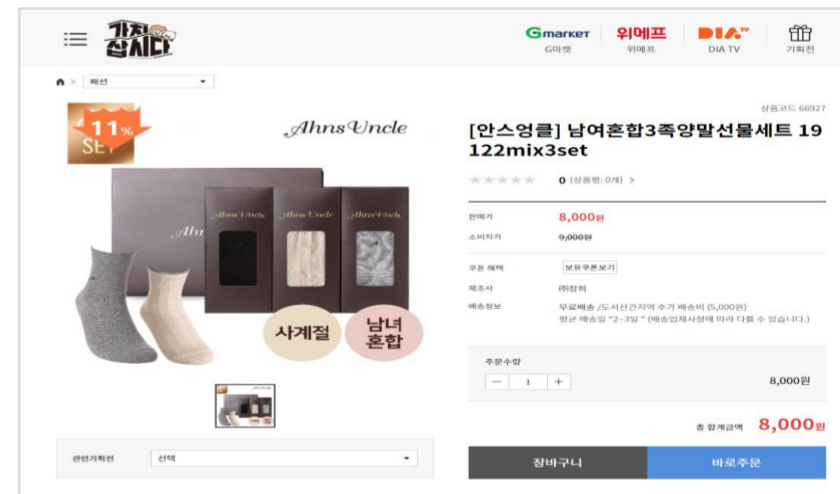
가치잡시다

Gmarket G마켓 위메프 위메프 DIA TV DIA TV 기획전

패션

11% SET

AhnsUncle

AhnsUncle AhnsUncle AhnsUncle AhnsUncle

사계절 남녀혼합

상품코드 66927

[안스엉클] 남여혼합3족양말선물세트 19122mix3set

0 (상품평: 0개) >

판매가 8,000원

소비자가 9,000원

쿠폰 혜택 보유쿠폰보기

제조사 (주)창의

배송정보 무료배송 /도서산간지역 추가 배송비 (5,000원)
평균 배송일 "2~3일" (배송업체사정에 따라 다를 수 있습니다.)

주문수량

− 1 +

8,000원

총 합계금액 8,000원

관련기획전 선택

장바구니 바로주문